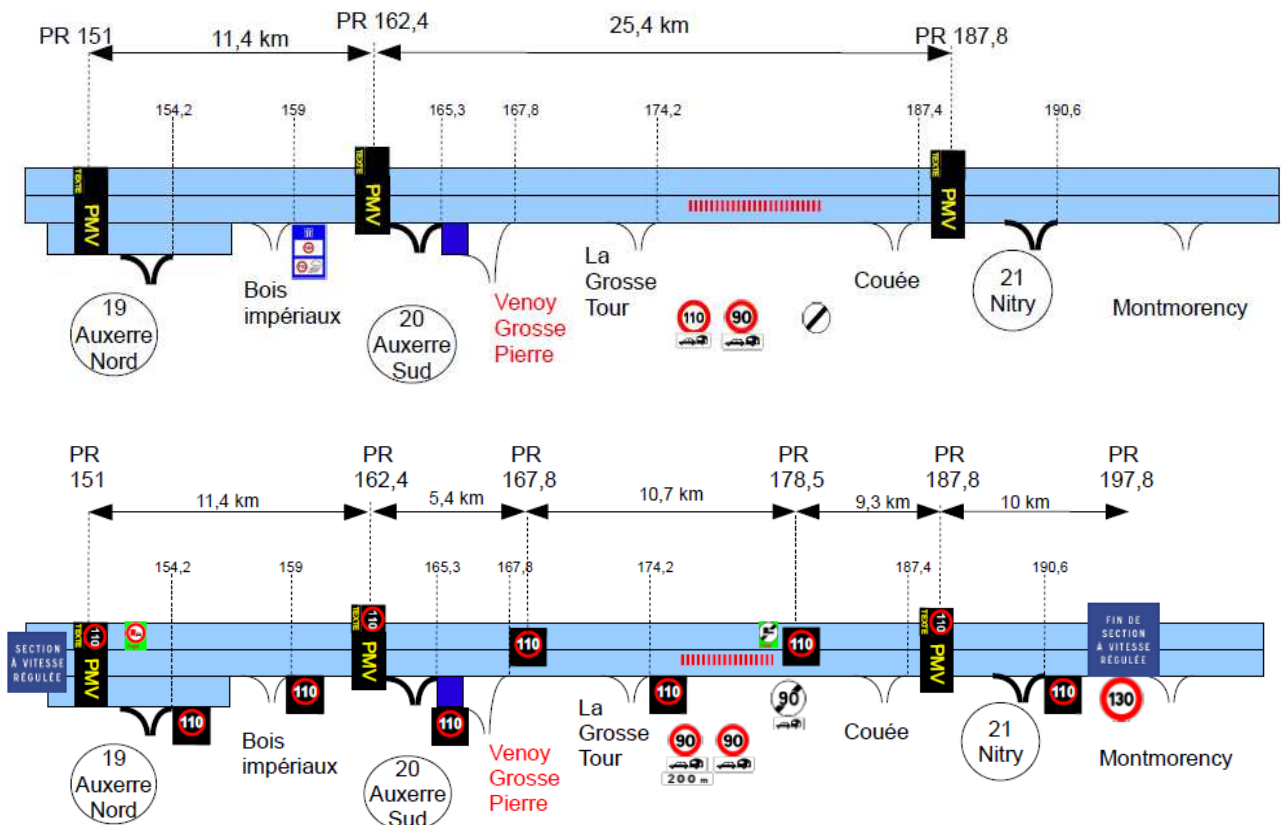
PR 151
11,4 km
PR 162,4
25,4 km
PR 187,8
154,2
159
165,3
167,8
174,2
187,4
190,6
TEXTE
PMV
TEXTE
PMV
TEXTE
PMV
19 Auxerre Nord
Bois impériaux
20 Auxerre Sud
Venoy Grosse Pierre
La Grosse Tour
110
90
Couée
21 Nitry
Montmorency

PR 151
11,4 km
PR 162,4
5,4 km
PR 167,8
10,7 km
PR 178,5
9,3 km
PR 187,8
10 km
PR 197,8
154,2
159
165,3
167,8
174,2
187,4
190,6
SECTION À VITESSE RÉGULÉE
TEXTE
110
PMV
110
TEXTE
110
PMV
110
110
110
110
110
90
TEXTE
110
PMV
110
FIN DE SECTION À VITESSE RÉGULÉE
130
19 Auxerre Nord
Bois impériaux
20 Auxerre Sud
Venoy Grosse Pierre
La Grosse Tour
90
90
200 m
Couée
21 Nitry
Montmorency